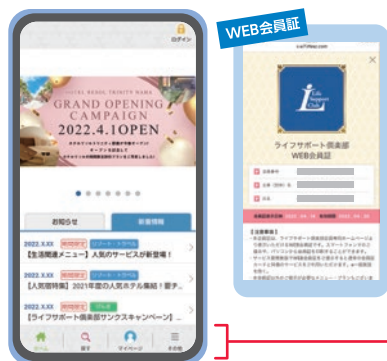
ログイン

HOTEL RESOL TRINITY NAHA
GRAND OPENING CAMPAIGN
2022.4.1OPEN

お知らせ
新着情報

2022.X.XX
【生活関連メニュー】人気のサービスが新登場！

2022.X.XX
【人気宿特集】2021年度の人気ホテル集結！直手...

2022.X.XX
【ライフサポート倶楽部サンクスキャンペーン】

ホーム
探す
マイページ
その他

WEB会員証

LIfe Support Club

ライフサポート倶楽部
WEB会員証

【注意事項】
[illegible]